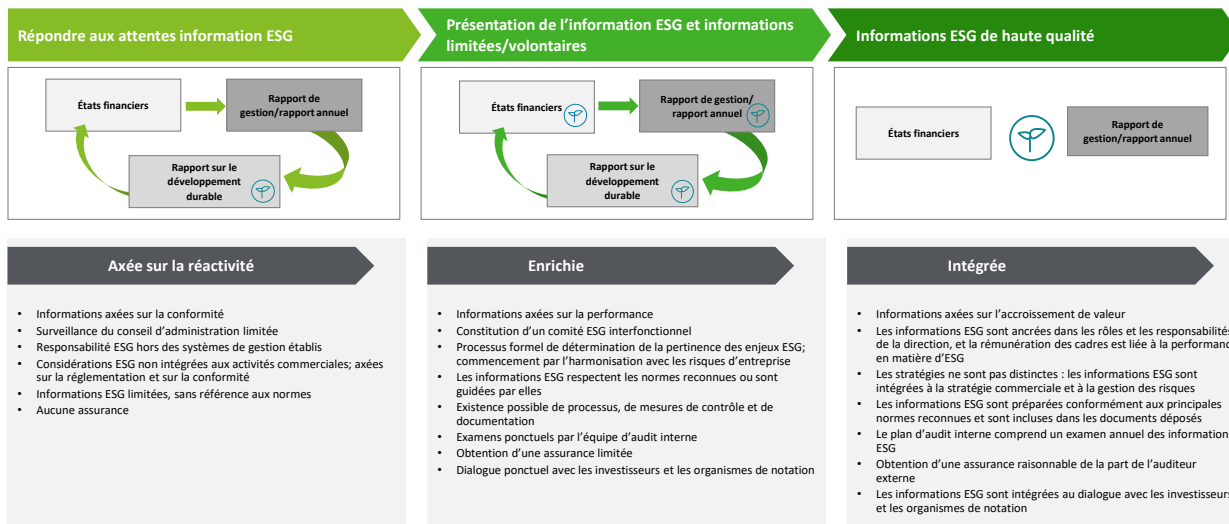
Répondre aux attentes information ESG

Présentation de l'information ESG et informations limitées/volontaires

Informations ESG de haute qualité

États financiers

Rapport de gestion/rapport annuel

Rapport sur le développement durable

États financiers

Rapport de gestion/ rapport annuel

Rapport sur le développement durable

États financiers

Rapport de gestion/rapport annuel

Axée sur la réactivité

- Informations axées sur la conformité
- Surveillance du conseil d'administration limitée
- Responsabilité ESG hors des systèmes de gestion établis
- Considérations ESG non intégrées aux activités commerciales; axées sur la réglementation et sur la conformité
- Informations ESG limitées, sans référence aux normes
- Aucune assurance

Enrichie

- Informations axées sur la performance
- Constitution d'un comité ESG interfonctionnel
- Processus formel de détermination de la pertinence des enjeux ESG; commencement par l'harmonisation avec les risques d'entreprise
- Les informations ESG respectent les normes reconnues ou sont guidées par elles
- Existence possible de processus, de mesures de contrôle et de documentation
- Examens ponctuels par l'équipe d'audit interne
- Obtention d'une assurance limitée
- Dialogue ponctuel avec les investisseurs et les organismes de notation

Intégrée

- Informations axées sur l'accroissement de valeur
- Les informations ESG sont ancrées dans les rôles et les responsabilités de la direction, et la rémunération des cadres est liée à la performance en matière d'ESG
- Les stratégies ne sont pas distinctes : les informations ESG sont intégrées à la stratégie commerciale et à la gestion des risques
- Les informations ESG sont préparées conformément aux principales normes reconnues et sont incluses dans les documents déposés
- Le plan d'audit interne comprend un examen annuel des informations ESG
- Obtention d'une assurance raisonnable de la part de l'auditeur externe
- Les informations ESG sont intégrées au dialogue avec les investisseurs et les organismes de notation